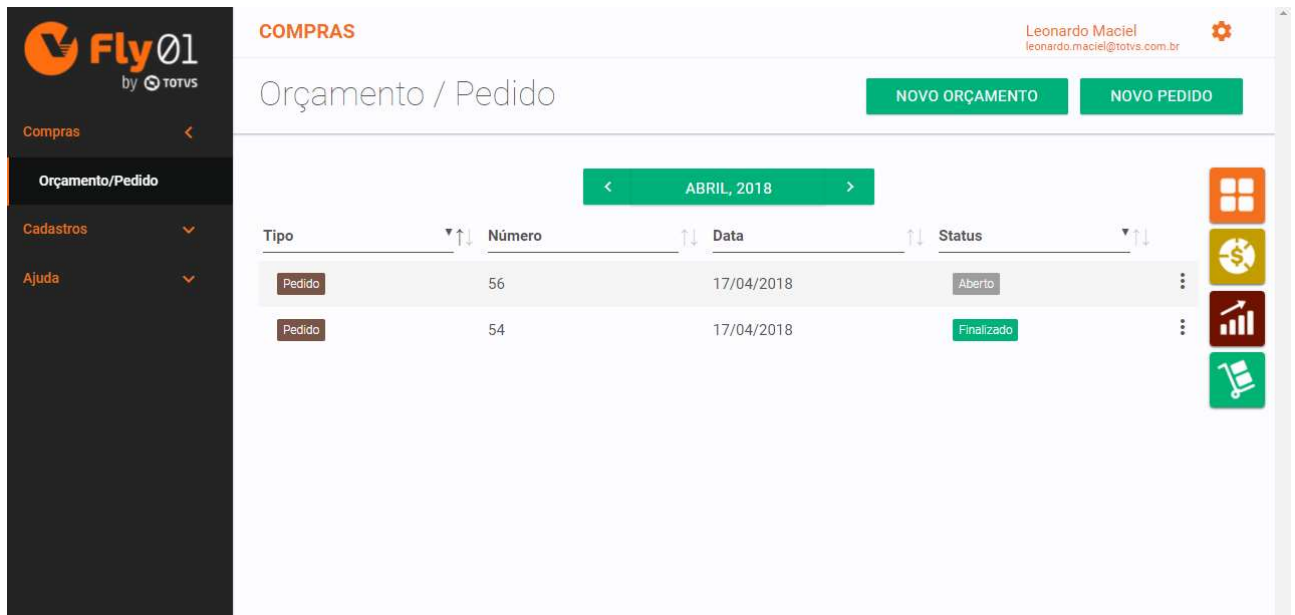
Fly01 by TOTVS

Compras

Orçamento/Pedido

Cadastros

Ajuda

COMPRAS

Leonardo Maciel
leonardo.maciel@totvs.com.br

Orçamento / Pedido

NOVO ORÇAMENTO

NOVO PEDIDO

ABRIL, 2018

| Tipo | Número | Data | Status |
|---|---|---|---|
| Pedido | 56 | 17/04/2018 | Aberto |
| Pedido | 54 | 17/04/2018 | Finalizado |